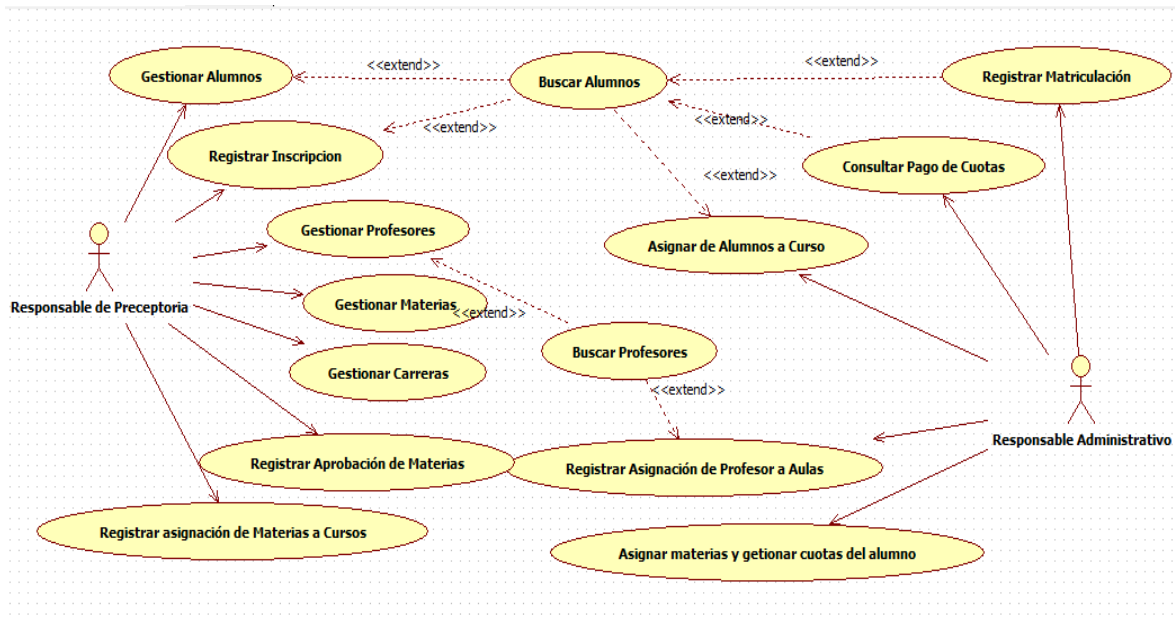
Gestionar Alumnos

<<extend>>

Buscar Alumnos

<<extend>>

Registrar Matriculación

<<extend>>

Registrar Inscripcion

<<extend>>

Consultar Pago de Cuotas

<<extend>>

Gestionar Profesores

Asignar de Alumnos a Curso

Responsable de Preceptoria

Gestionar Materias

<<extend>>

Buscar Profesores

Gestionar Carreras

<<extend>>

Responsable Administrativo

Registrar Aprobación de Materias

Registrar Asignación de Profesor a Aulas

Registrar asignación de Materias a Cursos

Asignar materias y getionar cuotas del alumno